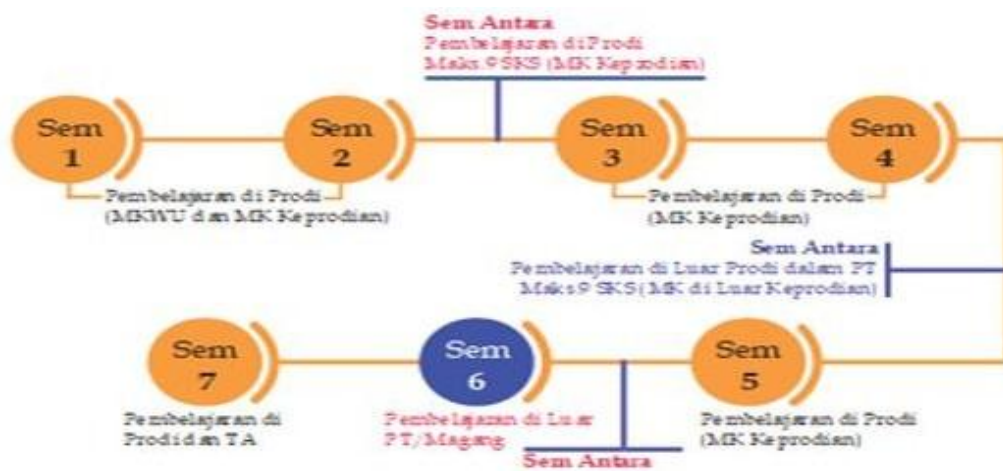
Sem Antara
Pembelajaran di Prodi
Maks.9 SKS (MK Keprodian)

Sem 1

Sem 2

Pembelajaran di Prodi
(MKWU dan MK Keprodian)

Sem 3

Sem 4

Pembelajaran di Prodi
(MK Keprodian)

Sem Antara
Pembelajaran di Luar Prodi dalam PT
Maks.9 SKS (MK di Luar Keprodian)

Sem 7

Pembelajaran di Prodi dan TA

Sem 6

Pembelajaran di Luar PT/Magang

Sem Antara

Sem 5

Pembelajaran di Prodi
(MK Keprodian)